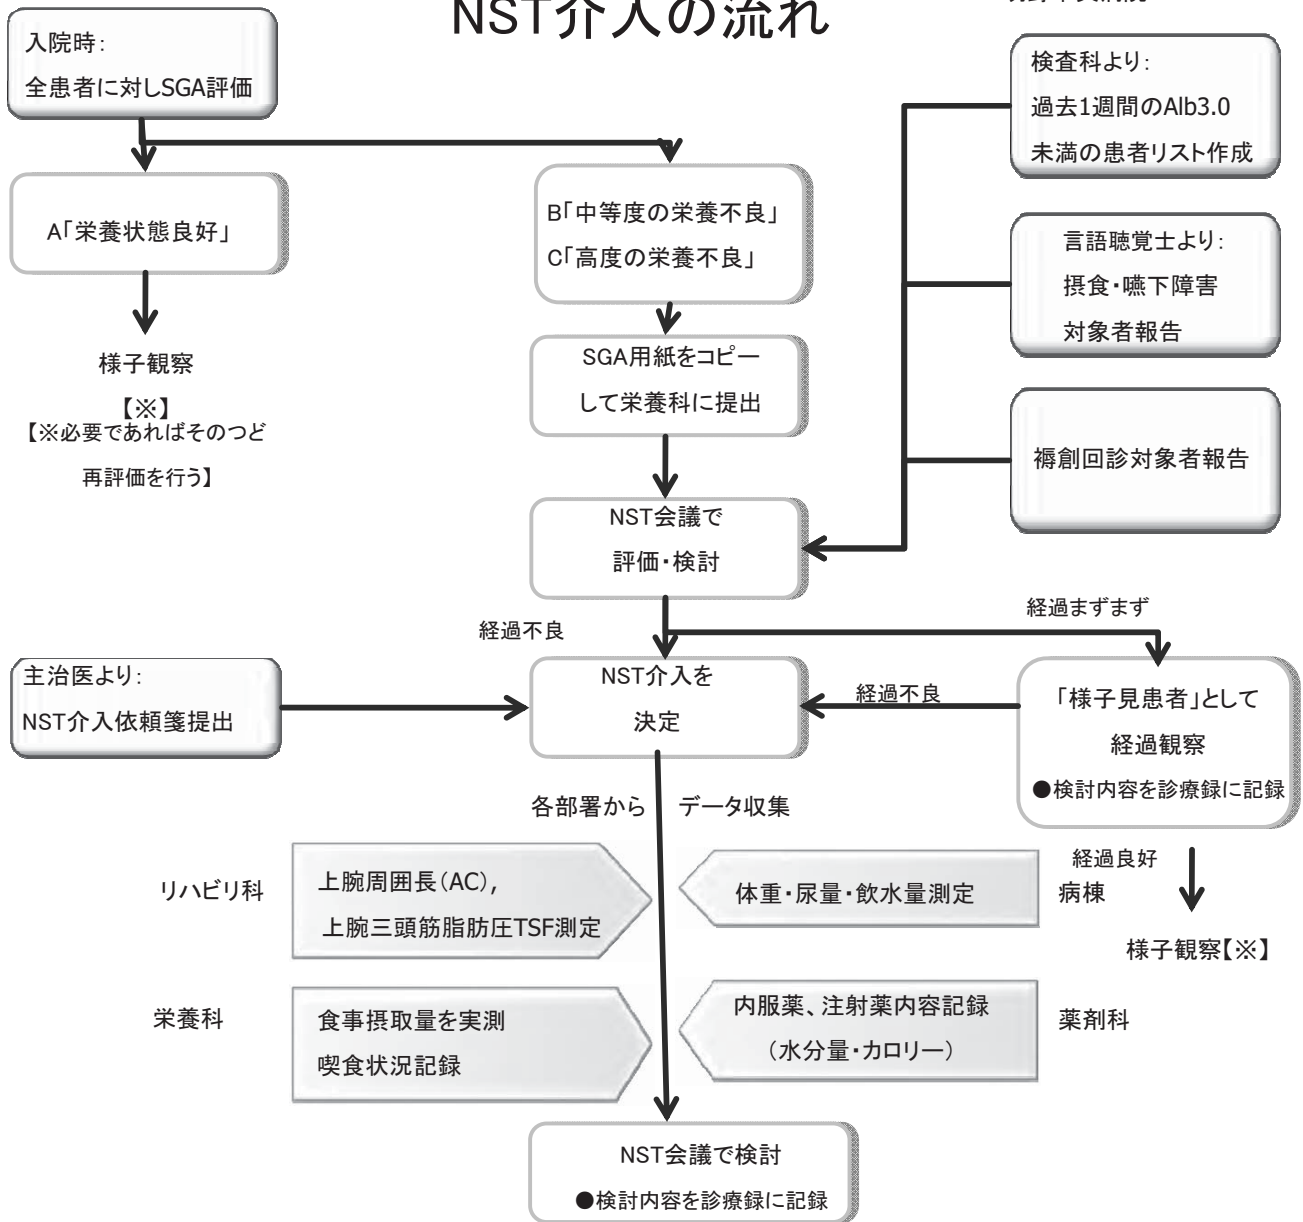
NST介入の流れ

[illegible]

入院時:
全患者に対しSGA評価

A「栄養状態良好」

様子観察

【※】
【※必要であればそのつど
再評価を行う】

B「中等度の栄養不良」
C「高度の栄養不良」

SGA用紙をコピーして栄養科に提出

検査科より:
過去1週間のAlb3.0未満の患者リスト作成

言語聴覚士より:
摂食・嚥下障害対象者報告

褥創回診対象者報告

NST会議で評価・検討

経過まずまず

経過不良

主治医より:
NST介入依頼箋提出

NST介入を決定

経過不良

「様子見患者」として経過観察
●検討内容を診療録に記録

各部署から　データ収集

経過良好
病棟

様子観察【※】

リハビリ科

上腕周囲長(AC),
上腕三頭筋脂肪圧TSF測定

体重・尿量・飲水量測定

栄養科

食事摂取量を実測
喫食状況記録

内服薬、注射薬内容記録
(水分量・カロリー)

薬剤科

NST会議で検討
●検討内容を診療録に記録